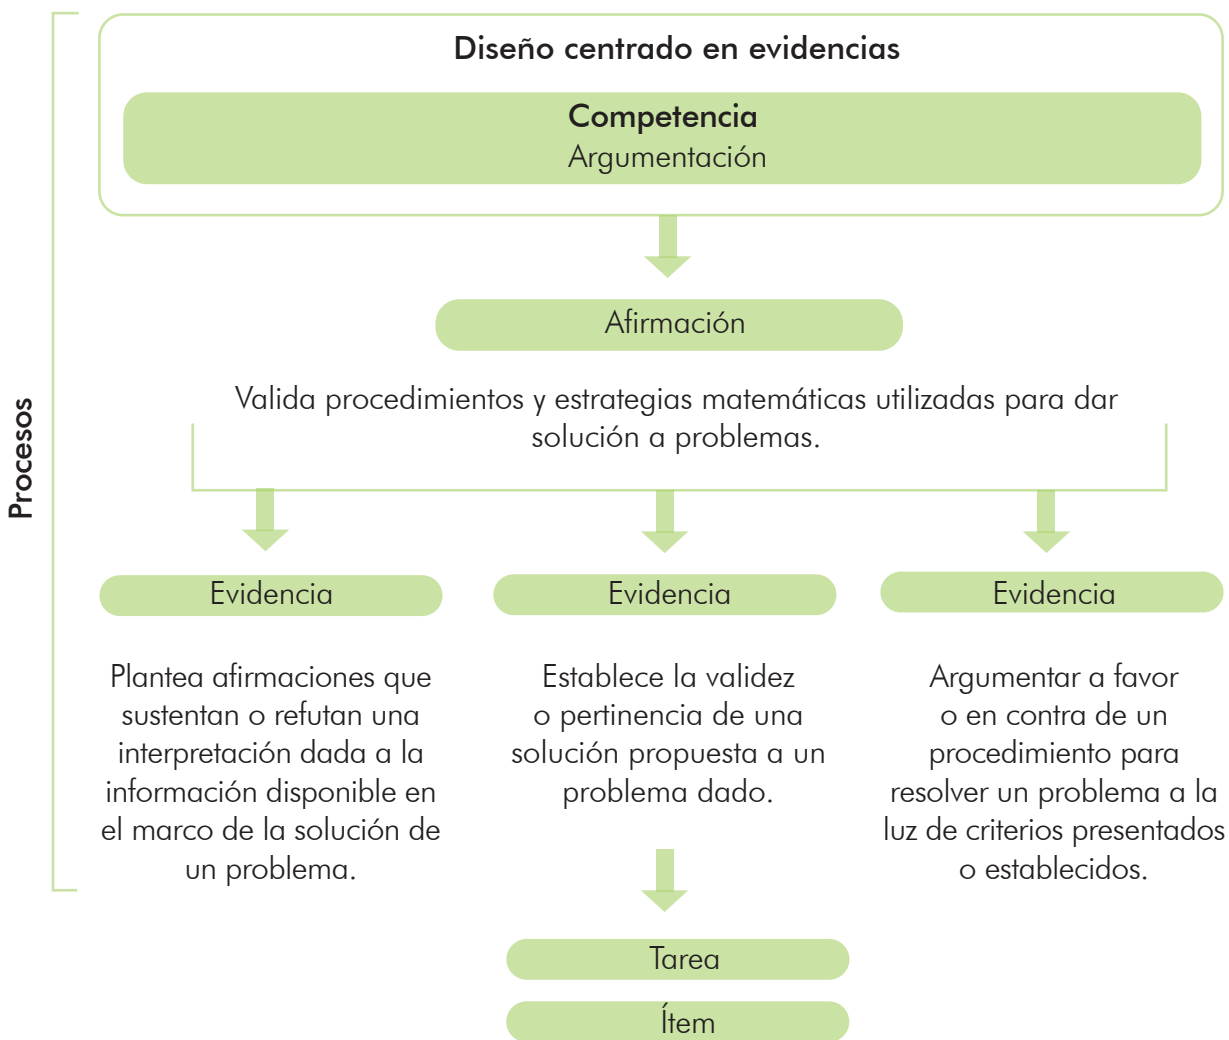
Procesos

Diseño centrado en evidencias

Competencia
Argumentación

Afirmación

Valida procedimientos y estrategias matemáticas utilizadas para dar solución a problemas.

Evidencia

Plantea afirmaciones que sustentan o refutan una interpretación dada a la información disponible en el marco de la solución de un problema.

Evidencia

Establece la validez o pertinencia de una solución propuesta a un problema dado.

Evidencia

Argumentar a favor o en contra de un procedimiento para resolver un problema a la luz de criterios presentados o establecidos.

Tarea

Ítem